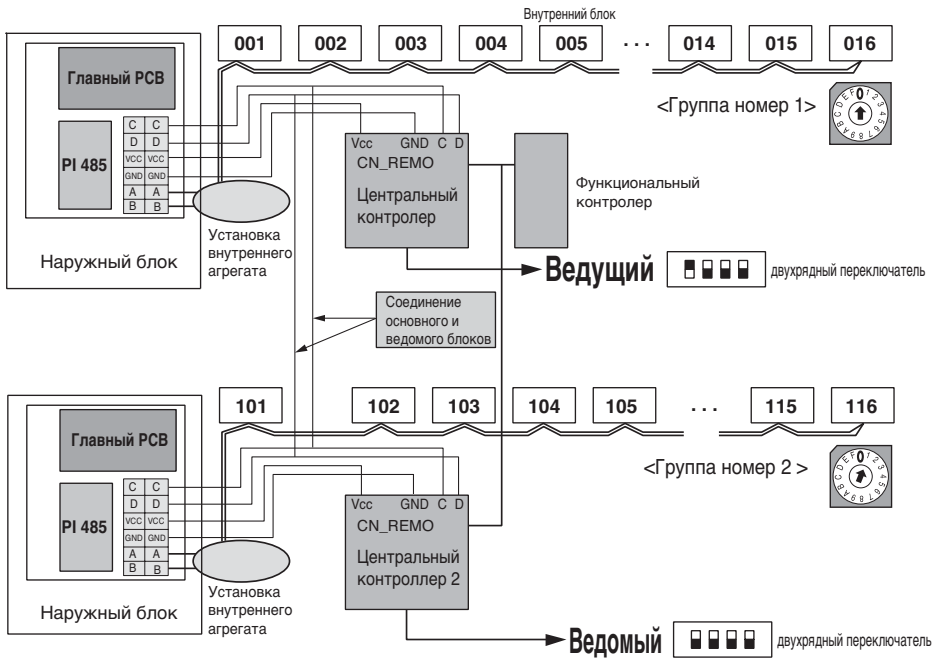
Внутренний блок

001 002 003 004 005 · · · 014 015 016

Главный PCB

PI 485

C C
D D
VCC VCC
GND GND
A A
B B

Vcc GND C D
CN_REMO
Центральный контролер

Функциональный контролер

<Группа номер 1>

0 1 2 3 4 5 6 7 8 9 A B C D E F

Наружный блок

Установка внутреннего агрегата

Ведущий

двухрядный переключатель

Соединение основного и ведомого блоков

101 102 103 104 105 · · · 115 116

Главный PCB

PI 485

C C
D D
VCC VCC
GND GND
A A
B B

Vcc GND C D
CN_REMO
Центральный контроллер 2

<Группа номер 2 >

0 1 2 3 4 5 6 7 8 9 A B C D E F

Наружный блок

Установка внутреннего агрегата

Ведомый

двухрядный переключатель